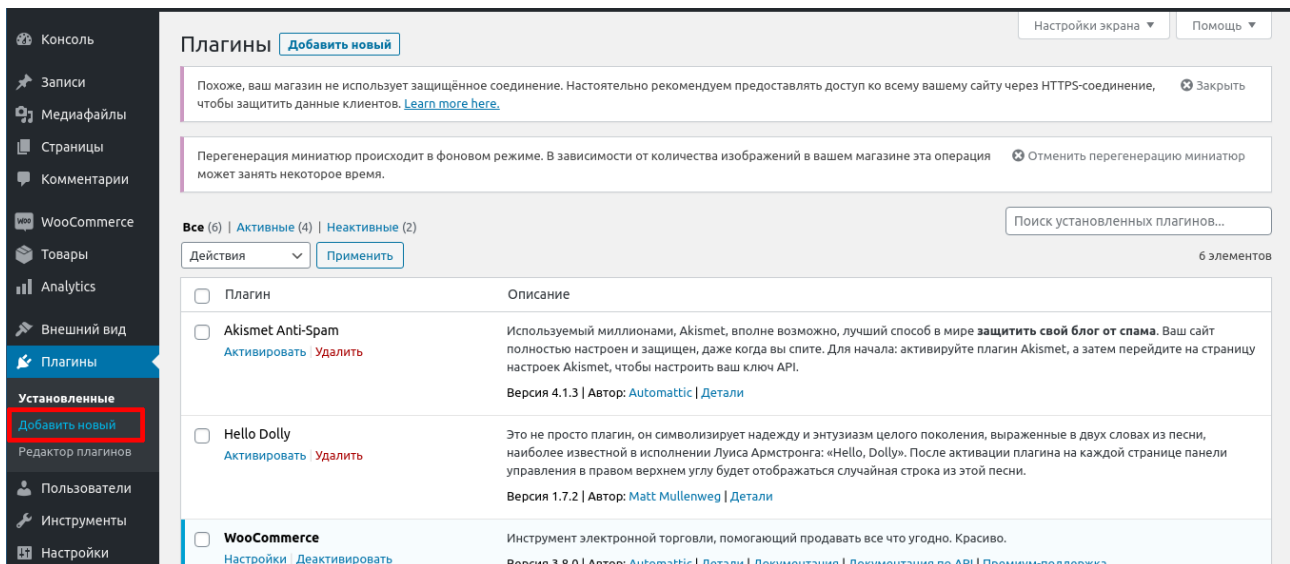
Консоль
Записи
Медиафайлы
Страницы
Комментарии
WooCommerce
Товары
Analytics
Внешний вид
Плагины
Установленные
Добавить новый
Редактор плагинов
Пользователи
Инструменты
Настройки

Настройки экрана ▼
Помощь ▼

Плагины Добавить новый

Похоже, ваш магазин не использует защищённое соединение. Настоятельно рекомендуем предоставлять доступ ко всему вашему сайту через HTTPS-соединение, чтобы защитить данные клиентов. Learn more here.
Закрыть

Перегенерация миниатюр происходит в фоновом режиме. В зависимости от количества изображений в вашем магазине эта операция может занять некоторое время.
Отменить перегенерацию миниатюр

Все (6) | Активные (4) | Неактивные (2)
Поиск установленных плагинов...
Действия
Применить
6 элементов

| Плагин | Описание |
|---|---|
| Akismet Anti-Spam<br>Активировать \| Удалить | Используемый миллионами, Akismet, вполне возможно, лучший способ в мире защитить свой блог от спама. Ваш сайт полностью настроен и защищен, даже когда вы спите. Для начала: активируйте плагин Akismet, а затем перейдите на страницу настроек Akismet, чтобы настроить ваш ключ API.<br>Версия 4.1.3 \| Автор: Automattic \| Детали |
| Hello Dolly<br>Активировать \| Удалить | Это не просто плагин, он символизирует надежду и энтузиазм целого поколения, выраженные в двух словах из песни, наиболее известной в исполнении Луиса Армстронга: «Hello, Dolly». После активации плагина на каждой странице панели управления в правом верхнем углу будет отображаться случайная строка из этой песни.<br>Версия 1.7.2 \| Автор: Matt Mullenweg \| Детали |
| WooCommerce<br>Настройки \| Деактивировать | Инструмент электронной торговли, помогающий продавать все что угодно. Красиво.<br>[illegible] |